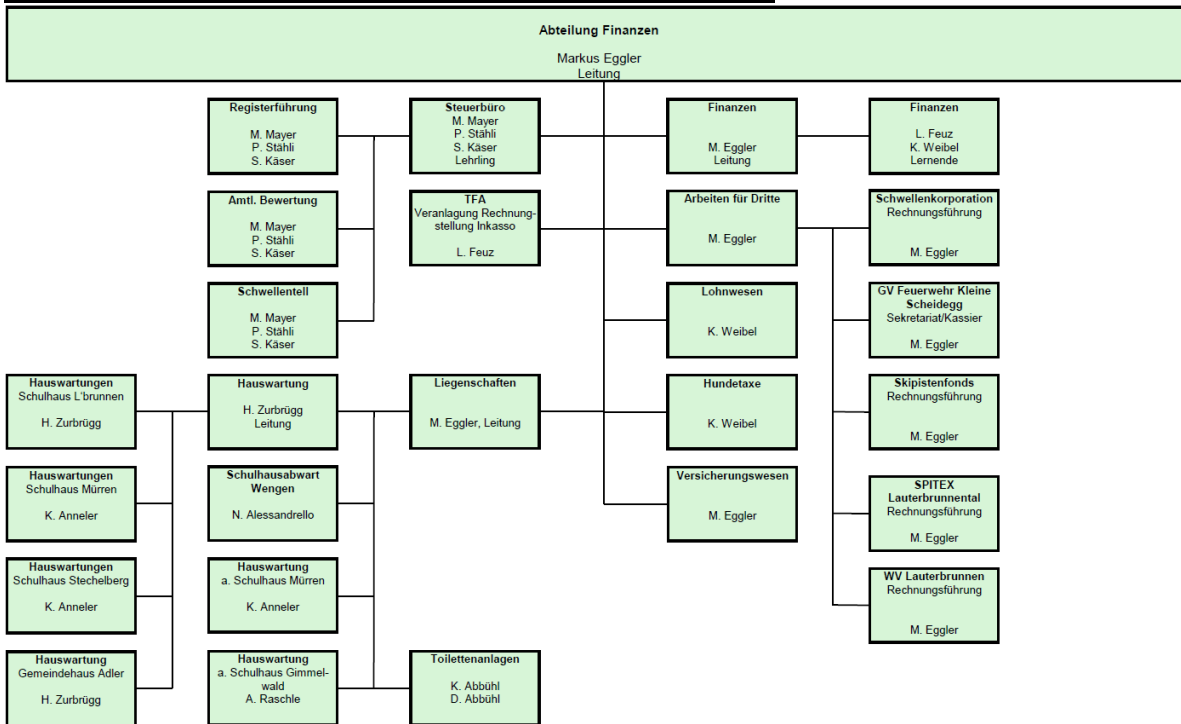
**Abteilung Finanzen**

Markus Eggler
Leitung

**Registerführung**
M. Mayer
P. Stähli
S. Käser

**Amtl. Bewertung**
M. Mayer
P. Stähli
S. Käser

**Schwellenteil**
M. Mayer
P. Stähli
S. Käser

**Steuerbüro**
M. Mayer
P. Stähli
S. Käser
Lehrling

**TFA**
Veranlagung Rechnungstellung Inkasso
L. Feuz

**Finanzen**
M. Eggler
Leitung

**Finanzen**
L. Feuz
K. Weibel
Lernende

**Arbeiten für Dritte**
M. Eggler

**Schwellenkorporation**
Rechnungsführung
M. Eggler

**Lohnwesen**
K. Weibel

**GV Feuerwehr Kleine Scheidegg**
Sekretariat/Kassier
M. Eggler

**Hundetaxe**
K. Weibel

**Skipistenfonds**
Rechnungsführung
M. Eggler

**Versicherungswesen**
M. Eggler

**SPITEX Lauterbrunnental**
Rechnungsführung
M. Eggler

**WV Lauterbrunnen**
Rechnungsführung
M. Eggler

**Hauswartungen**
Schulhaus L'brunnen
H. Zurbrügg

**Hauswartungen**
Schulhaus Mürren
K. Anneler

**Hauswartungen**
Schulhaus Stechelberg
K. Anneler

**Hauswartung**
Gemeindehaus Adler
H. Zurbrügg

**Hauswartung**
H. Zurbrügg
Leitung

**Schulhausabwart Wengen**
N. Alessandrello

**Hauswartung**
a. Schulhaus Mürren
K. Anneler

**Hauswartung**
a. Schulhaus Gimmelwald
A. Raschle

**Liegenschaften**
M. Eggler, Leitung

**Toilettenanlagen**
K. Abbühl
D. Abbühl